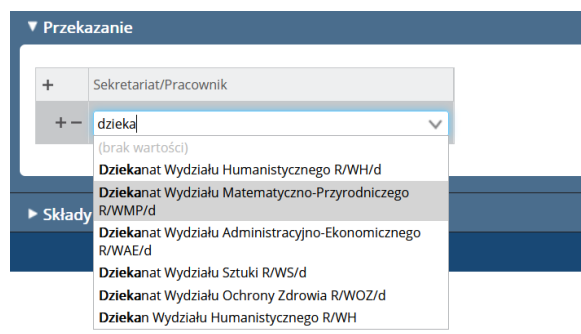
▼ Przekazanie

| + | Sekretariat/Pracownik |
|---|---|
| + − | dzieka |

(brak wartości)
Dziekanat Wydziału Humanistycznego R/WH/d
Dziekanat Wydziału Matematyczno-Przyrodniczego R/WMP/d
Dziekanat Wydziału Administracyjno-Ekonomicznego R/WAE/d
Dziekanat Wydziału Sztuki R/WS/d
Dziekanat Wydziału Ochrony Zdrowia R/WOZ/d
Dziekan Wydziału Humanistycznego R/WH

► Składy